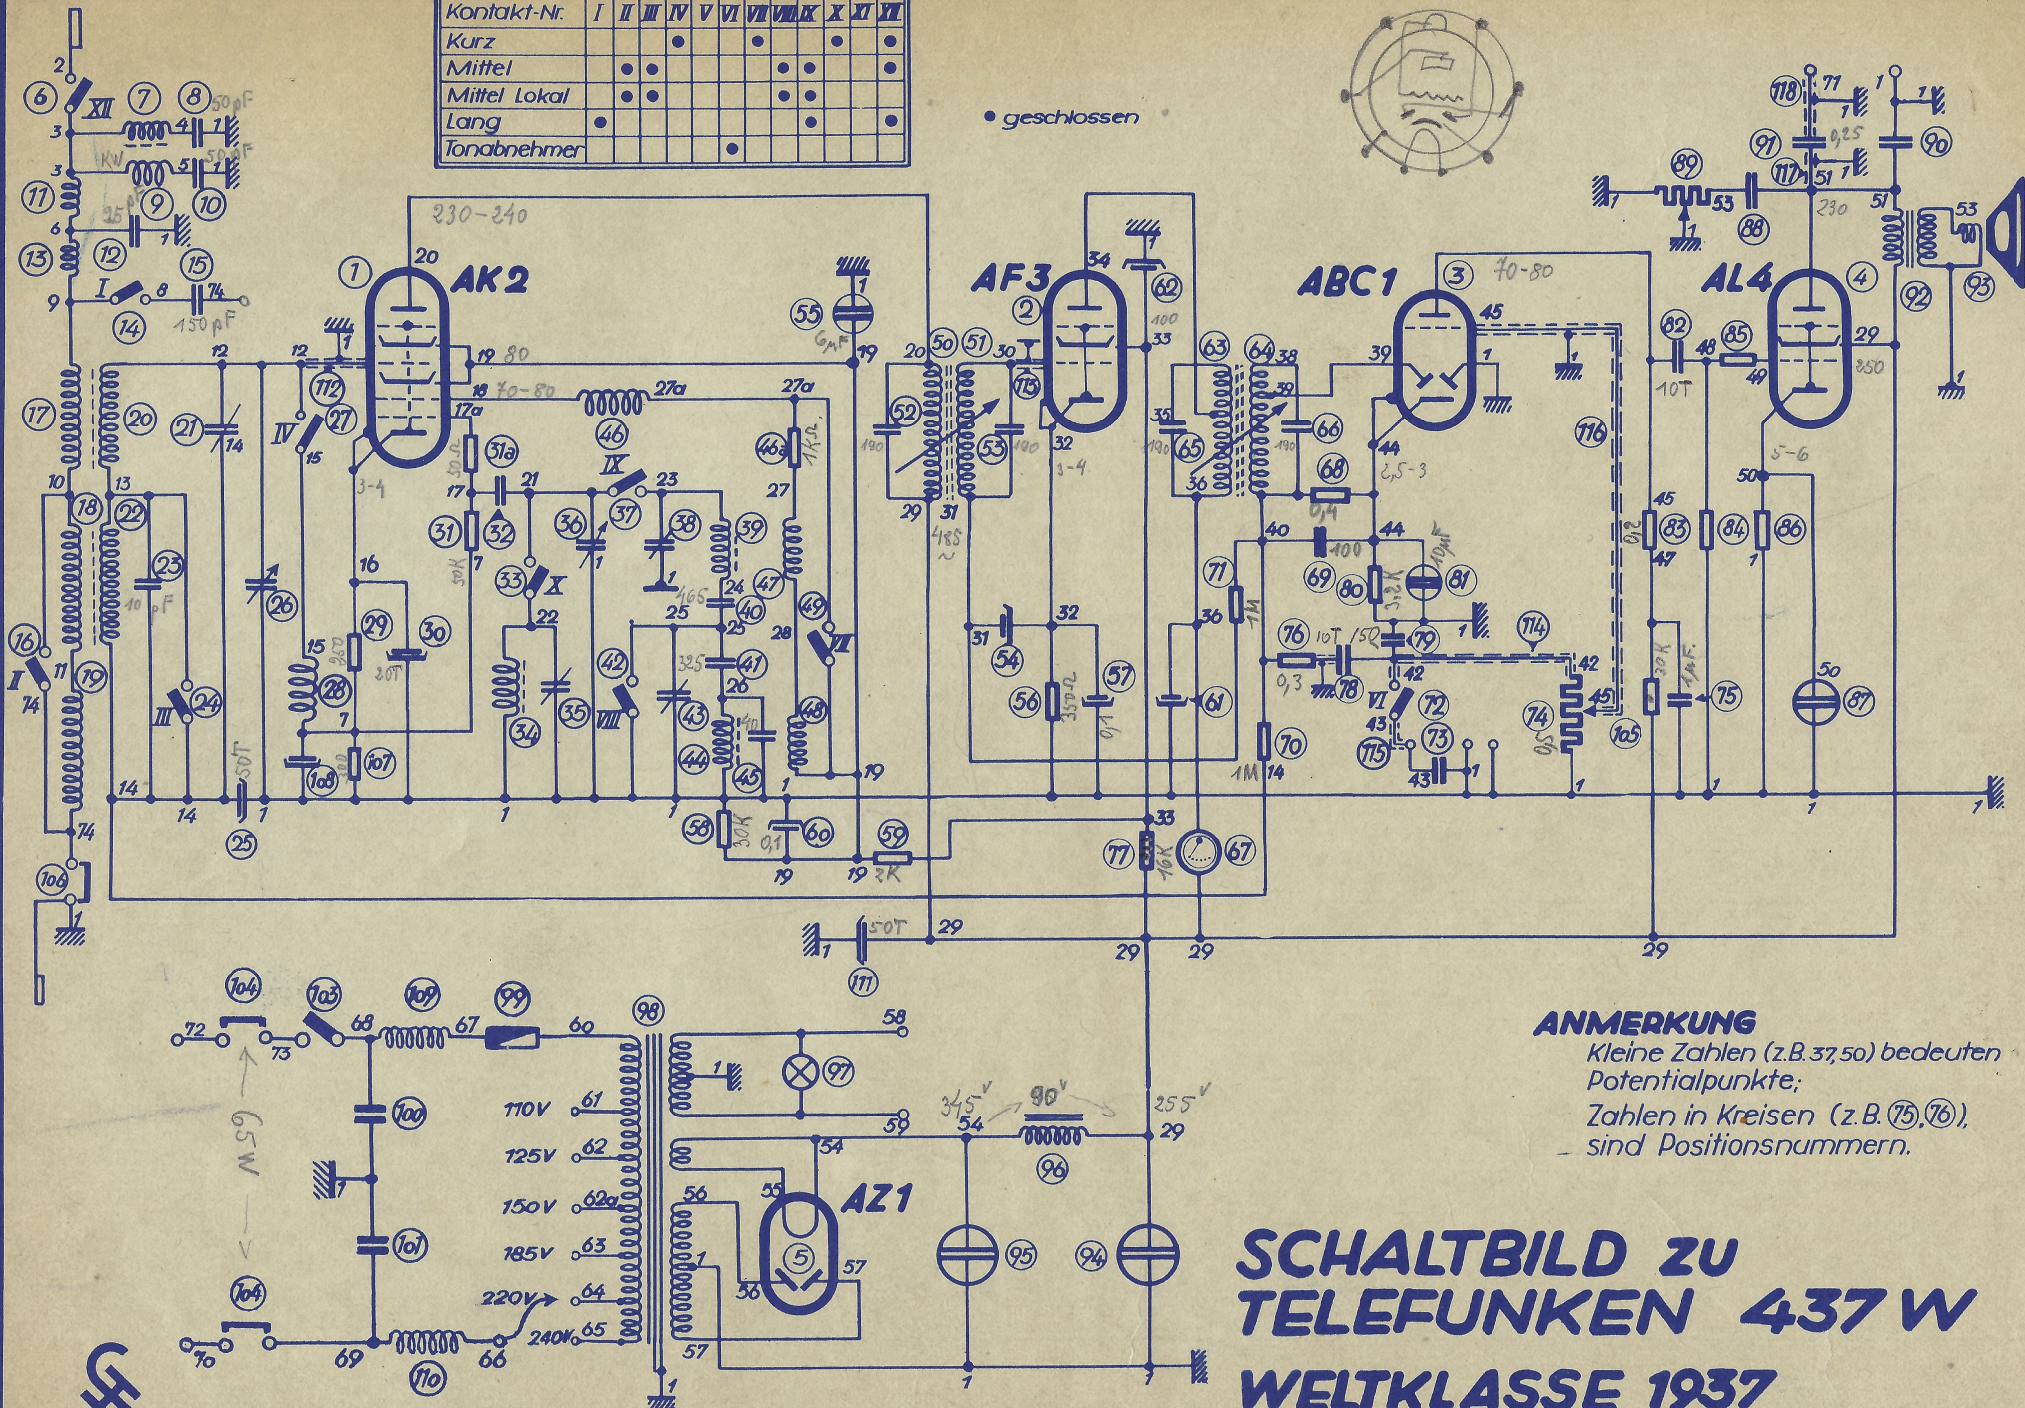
| Kontakt-Nr. | I | II | III | IV | V | VI | VII | VIII | IX | X | XI | XII |
|---|---|---|---|---|---|---|---|---|---|---|---|---|
| Kurz | | | | ● | | | ● | | | ● | | ● |
| Mittel | | ● | ● | | | | | ● | ● | | | ● |
| Mittel Lokal | | ● | ● | | | | | ● | ● | | | |
| Lang | ● | | | | | | | | ● | | | ● |
| Tonabnehmer | | | | | | ● | | | | | | |

● geschlossen

AK2 AF3 ABC1 AL4 AZ1

230-240 70-80 19 80 18 70-80 27a 17a 3-4 2,5-3 5-6 250 230 350 10T 0,25 50pF 150pF 25pF 10pF 50T 6nF 100 190 485 ~ 350Ω 0,1 1M 10T 15Ω 0,3 10MF 3,2K 30K 1KΩ 2K 16K 20K 1µF 50T

110V 125V 150V 185V 220V 240V
345V 90V 255V
65W

ANMERKUNG
Kleine Zahlen (z.B. 37,50) bedeuten Potentialpunkte;
Zahlen in Kreisen (z.B. 75, 76), sind Positionsnummern.

SCHALTBILD ZU TELEFUNKEN 437 W
WELTKLASSE 1937